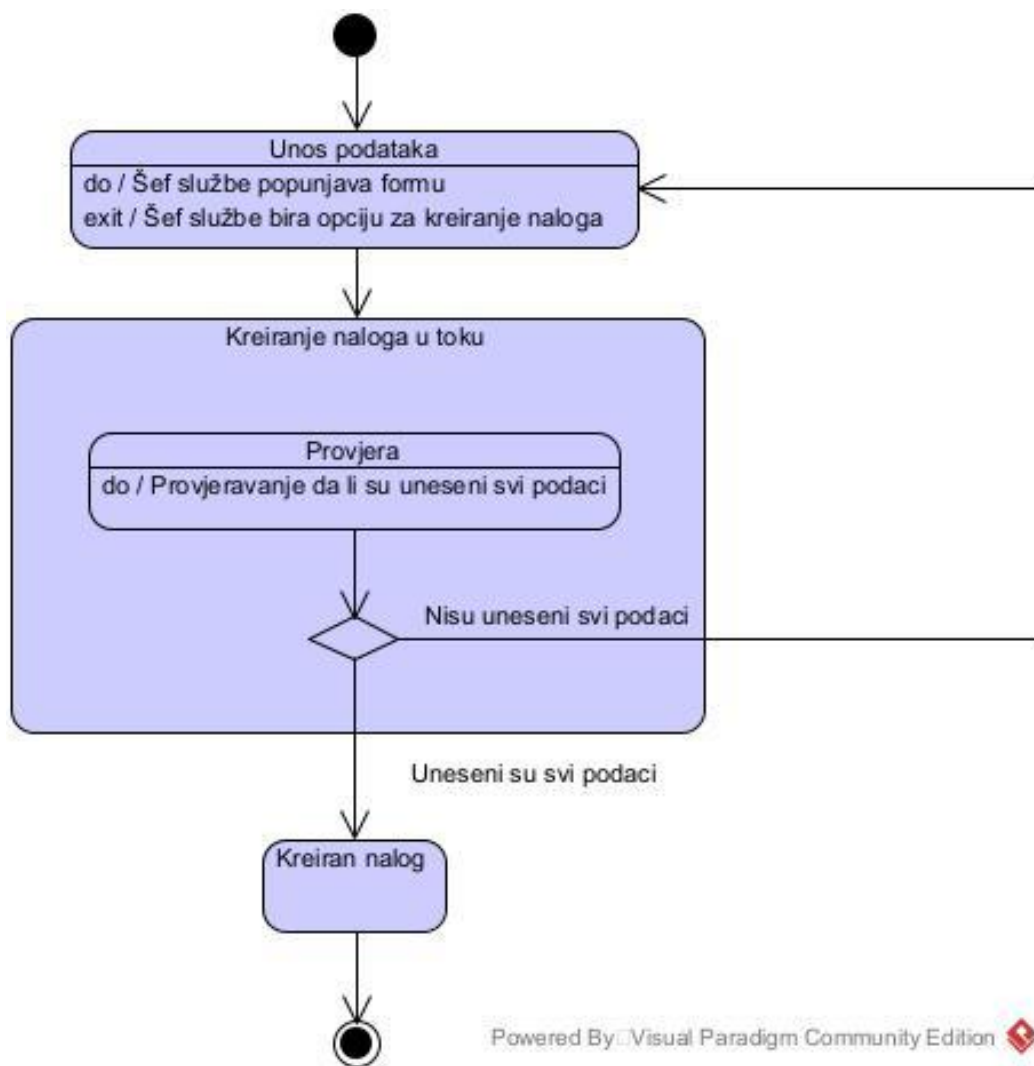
Unos podataka
do / Šef službe popunjava formu
exit / Šef službe bira opciju za kreiranje naloga

Kreiranje naloga u toku

Provjera
do / Provjeravanje da li su uneseni svi podaci

Nisu uneseni svi podaci

Uneseni su svi podaci

Kreiran nalog

Powered By□Visual Paradigm Community Edition